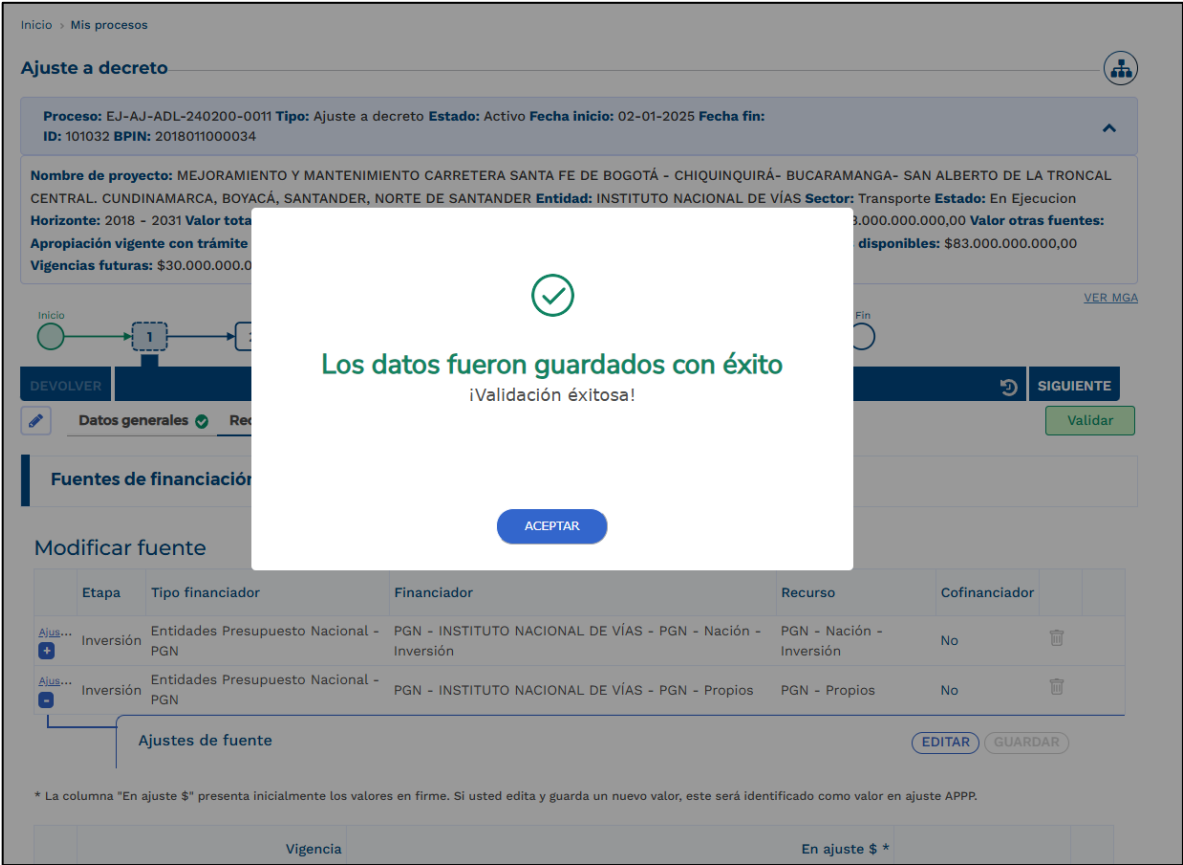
Inicio > Mis procesos

Ajuste a decreto

Proceso: EJ-AJ-ADL-240200-0011 Tipo: Ajuste a decreto Estado: Activo Fecha inicio: 02-01-2025 Fecha fin:
ID: 101032 BPIN: 2018011000034

Nombre de proyecto: MEJORAMIENTO Y MANTENIMIENTO CARRETERA SANTA FE DE BOGOTÁ - CHIQUINQUIRÁ- BUCARAMANGA- SAN ALBERTO DE LA TRONCAL CENTRAL. CUNDINAMARCA, BOYACÁ, SANTANDER, NORTE DE SANTANDER Entidad: INSTITUTO NACIONAL DE VÍAS Sector: Transporte Estado: En Ejecucion
Horizonte: 2018 - 2031 Valor tota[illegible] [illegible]3.000.000.000,00 Valor otras fuentes:
Apropiación vigente con trámite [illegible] disponibles: $83.000.000.000,00
Vigencias futuras: $30.000.000.0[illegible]

VER MGA

Inicio
1
Fin

DEVOLVER
SIGUIENTE

Datos generales
Rec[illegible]
Validar

Fuentes de financiación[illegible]

Los datos fueron guardados con éxito
¡Validación éxitosa!

ACEPTAR

Modificar fuente

| | Etapa | Tipo financiador | Financiador | Recurso | Cofinanciador | |
|---|---|---|---|---|---|---|
| Ajus... | Inversión | Entidades Presupuesto Nacional - PGN | PGN - INSTITUTO NACIONAL DE VÍAS - PGN - Nación - Inversión | PGN - Nación - Inversión | No | |
| Ajus... | Inversión | Entidades Presupuesto Nacional - PGN | PGN - INSTITUTO NACIONAL DE VÍAS - PGN - Propios | PGN - Propios | No | |

Ajustes de fuente
EDITAR GUARDAR

* La columna "En ajuste $" presenta inicialmente los valores en firme. Si usted edita y guarda un nuevo valor, este será identificado como valor en ajuste APPP.

| | Vigencia | En ajuste $ * | |
|---|---|---|---|